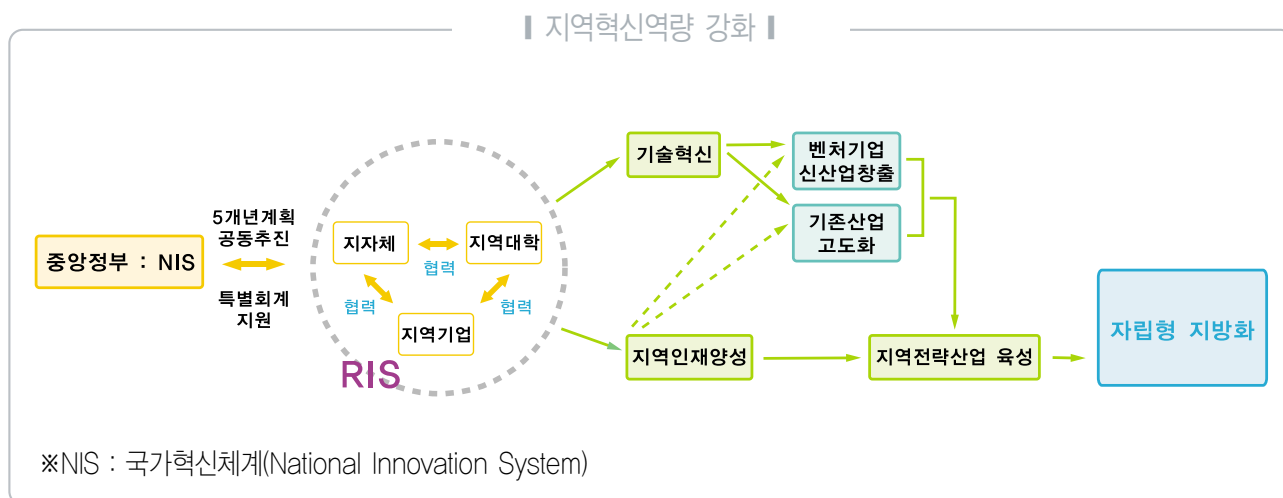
지역혁신역량 강화

중앙정부 : NIS

5개년계획
공동추진

특별회계
지원

지자체

지역대학

협력

협력

협력

지역기업

RIS

기술혁신

지역인재양성

벤처기업
신산업창출

기존산업
고도화

지역전략산업 육성

자립형 지방화

※NIS : 국가혁신체계(National Innovation System)